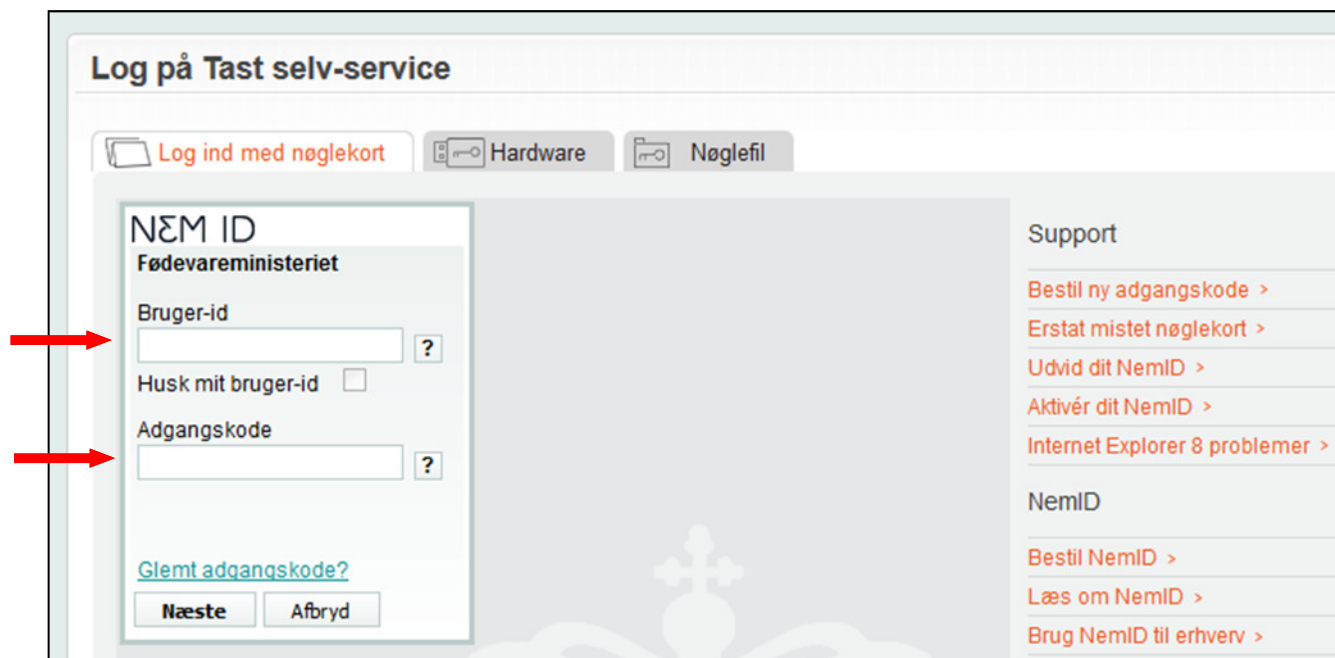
Log på Tast selv-service

Log ind med nøglekort | Hardware | Nøglefil

NΣM ID
Fødevareministeriet

Bruger-id
?
Husk mit bruger-id

Adgangskode
?

Glemt adgangskode?

Næste | Afbryd

Support

Bestil ny adgangskode >
Erstat mistet nøglekort >
Udvid dit NemID >
Aktivér dit NemID >
Internet Explorer 8 problemer >

NemID

Bestil NemID >
Læs om NemID >
Brug NemID til erhverv >